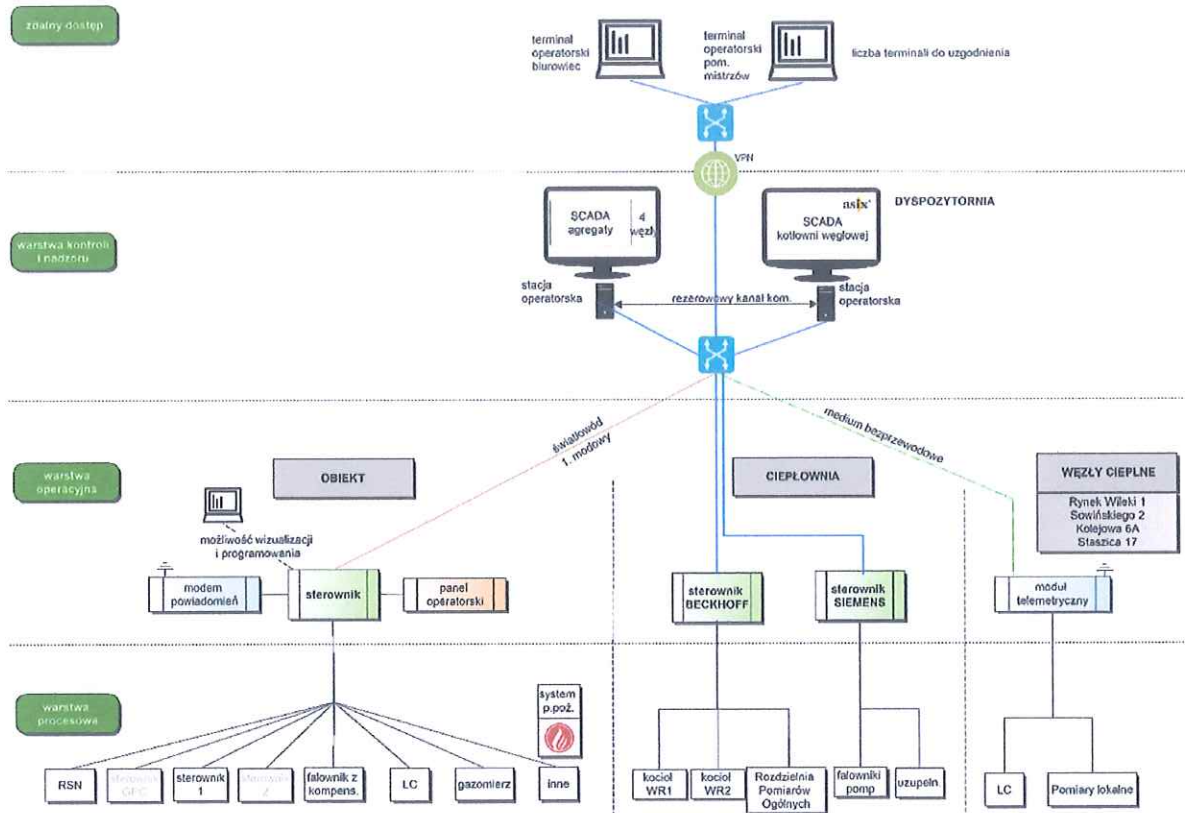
zdalny dostęp

terminal operatorski biurowiec

terminal operatorski pom. mistrzów

liczba terminali do uzgodnienia

VPN

warstwa kontroli i nadzoru

SCADA agregaty

4 węzły

asix

DYSPOZYTORNIA

SCADA kotłowni węglowej

stacja operatorska

rezerwowy kanał kom.

stacja operatorska

warstwa operacyjna

światłowód 1. modowy

medium bezprzewodowe

OBIEKT

CIEPŁOWNIA

WĘZŁY CIEPLNE

Rynek Wielki 1
Sowińskiego 2
Kolejowa 6A
Staszica 17

możliwość wizualizacji i programowania

modem powiadomień

sterownik

panel operatorski

sterownik BECKHOFF

sterownik SIEMENS

moduł telemetryczny

warstwa procesowa

system p.poż.

RSN

sterownik GFC

sterownik 1

sterownik 2

falownik z kompens.

LC

gazomierz

inne

kocioł WR1

kocioł WR2

Rozdzielnia Pomiarów Ogólnych

falowniki pomp

uzupełn

LC

Pomiary lokalne